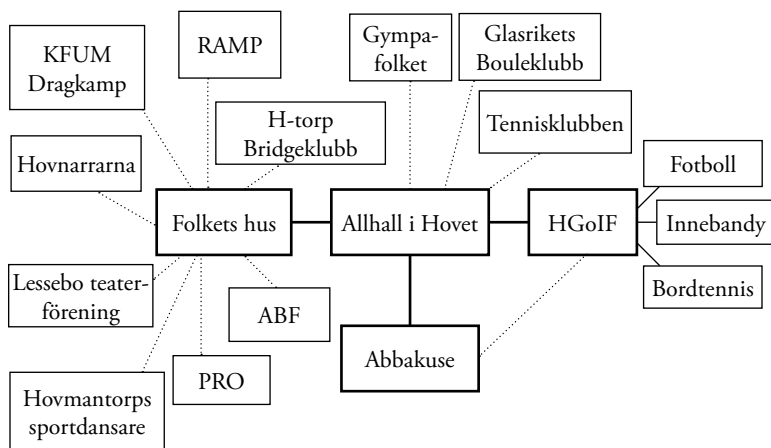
KFUM Dragkamp

RAMP

Gympa-folket

Glasrikets Bouleklubb

H-torp Bridgeklubb

Tennisklubben

Hovnarrarna

Folkets hus

Allhall i Hovet

HGoIF

Fotboll

Innebandy

Bordtennis

Lessebo teater-förening

ABF

Abbakuse

PRO

Hovmantorps sportdansare